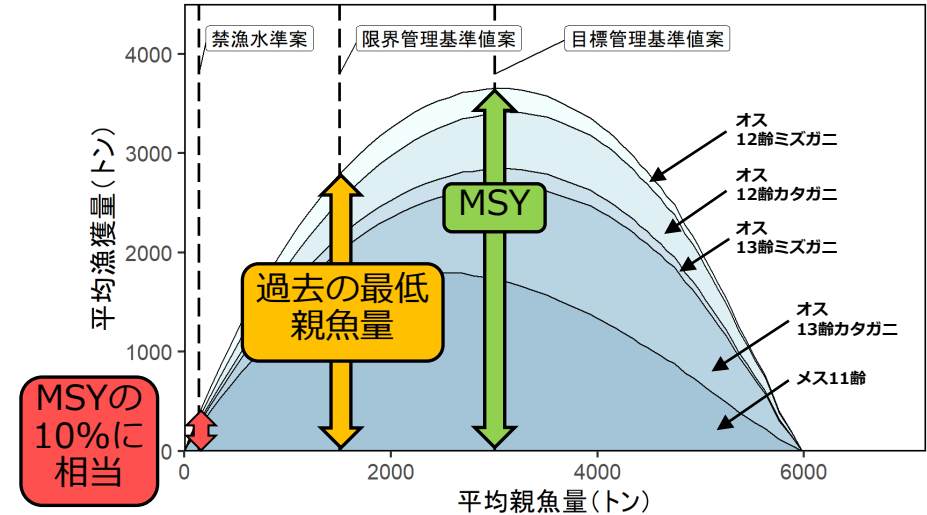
禁漁水準案
限界管理基準値案
目標管理基準値案

4000
3000
2000
1000
0

平均漁獲量(トン)

オス
12齢ミズガニ

オス
12齢カタガニ

オス
13齢ミズガニ

オス
13齢カタガニ

メス11齢

MSY

過去の最低
親魚量

MSYの
10%に
相当

0
2000
4000
6000

平均親魚量(トン)